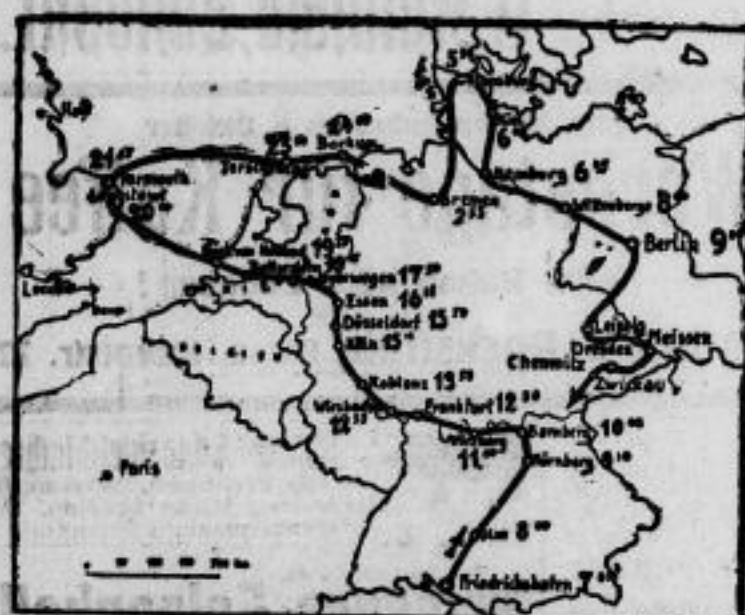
Hull
21
Yarmouth
23
Borkum
Hamburg 6
Wittenberge 8
Berlin 9
Bremen 2
Essen 16
Düsseldorf 15
Köln 15
Koblenz 13
Frankfurt 12
Wiesbaden 12
Bamberg 10
Nürnberg
11
Ulm 8
Friedrichshafen 7
Leipzig
Meissen
Dresden
Chemnitz
Zwickau
London
Paris
17
6
5
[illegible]